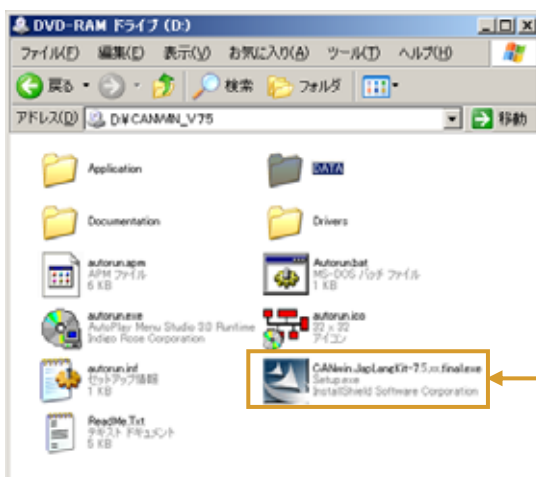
DVD-RAM ドライブ (D:)

ファイル(F) 編集(E) 表示(V) お気に入り(A) ツール(T) ヘルプ(H)

戻る 検索 フォルダ

アドレス(D) D:¥CANWIN_V75 移動

Application

DATA

Documentation

Drivers

autorun.apm
APM ファイル
6 KB

Autorun.bat
MS-DOS バッチ ファイル
1 KB

autorun.exe
AutoPlay Menu Studio 3.0 Runtime
Indigo Rose Corporation

autorun.ico
32 x 32
アイコン

autorun.inf
セットアップ情報
1 KB

CANwin.JapLangKit-7.5.xx.final.exe
Setup.exe
InstallShield Software Corporation

ReadMe.Txt
テキスト ドキュメント
5 KB